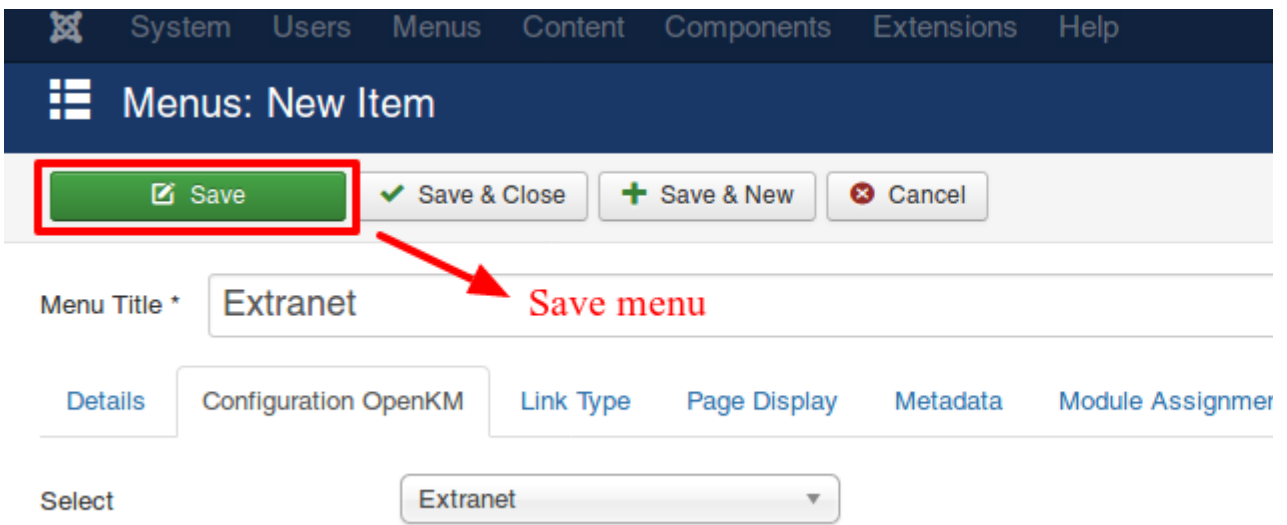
System Users Menus Content Components Extensions Help

Menus: New Item

Save
Save & Close
Save & New
Cancel

Menu Title * Extranet

Save menu

Details Configuration OpenKM Link Type Page Display Metadata Module Assignmen

Select Extranet